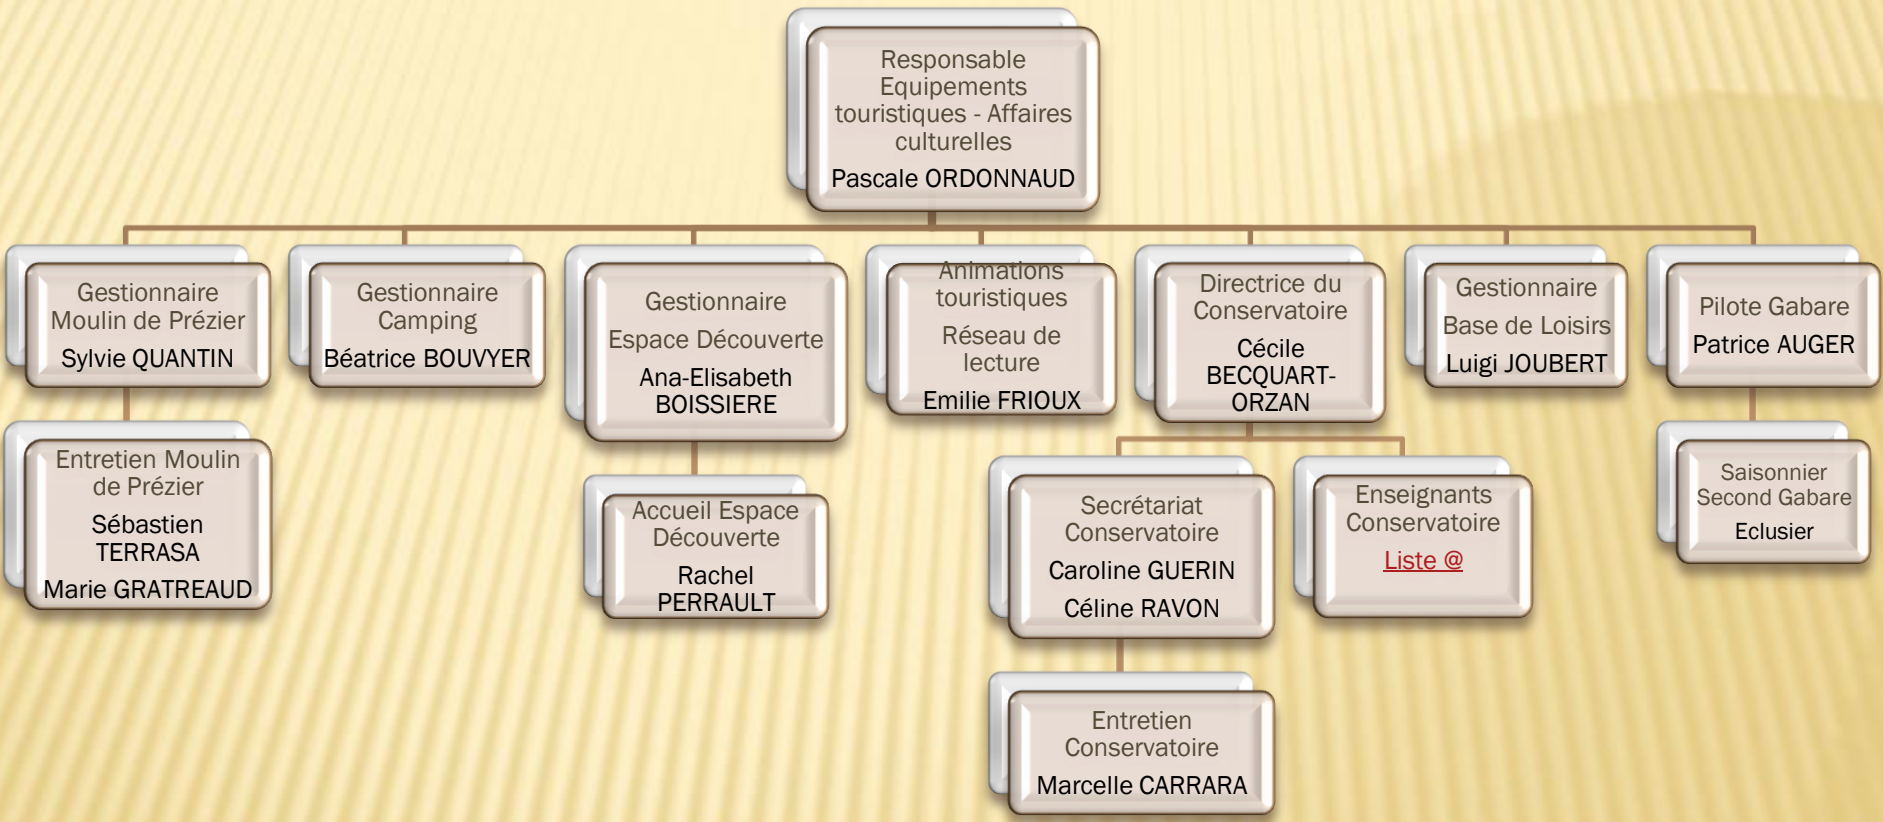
Responsable Equipements touristiques - Affaires culturelles
Pascale ORDONNAUD

Gestionnaire Moulin de Prézier
Sylvie QUANTIN

Entretien Moulin de Prézier
Sébastien TERRASA
Marie GRATREAUD

Gestionnaire Camping
Béatrice BOUVYER

Gestionnaire
Espace Découverte
Ana-Elisabeth BOISSIERE

Accueil Espace Découverte
Rachel PERRAULT

Animations touristiques
Réseau de lecture
Emilie FRIOUX

Directrice du Conservatoire
Cécile BECQUART-ORZAN

Secrétariat Conservatoire
Caroline GUERIN
Céline RAVON

Entretien Conservatoire
Marcelle CARRARA

Enseignants Conservatoire
Liste @

Gestionnaire
Base de Loisirs
Luigi JOUBERT

Pilote Gabare
Patrice AUGER

Saisonnier Second Gabare
Eclusier